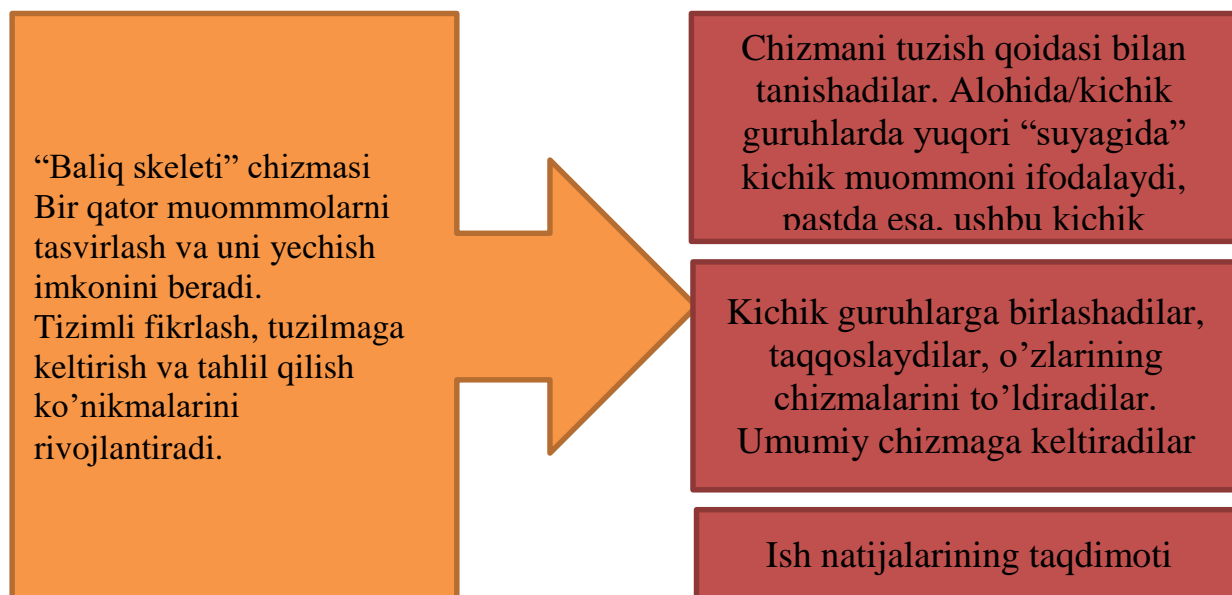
"Baliq skeleti" chizmasi Bir qator muommmolarni tasvirlash va uni yechish imkonini beradi.
Tizimli fikrlash, tuzilmaga keltirish va tahlil qilish ko'nikmalarini rivojlantiradi.

Chizmani tuzish qoidasi bilan tanishadilar. Alohida/kichik guruhlarda yuqori "suyagida" kichik muommoni ifodalaydi, pastda esa, ushbu kichik

Kichik guruhlarga birlashadilar, taqqoslaydilar, o'zlarining chizmalarini to'ldiradilar. Umumiy chizmaga keltiradilar

Ish natijalarining taqdimoti